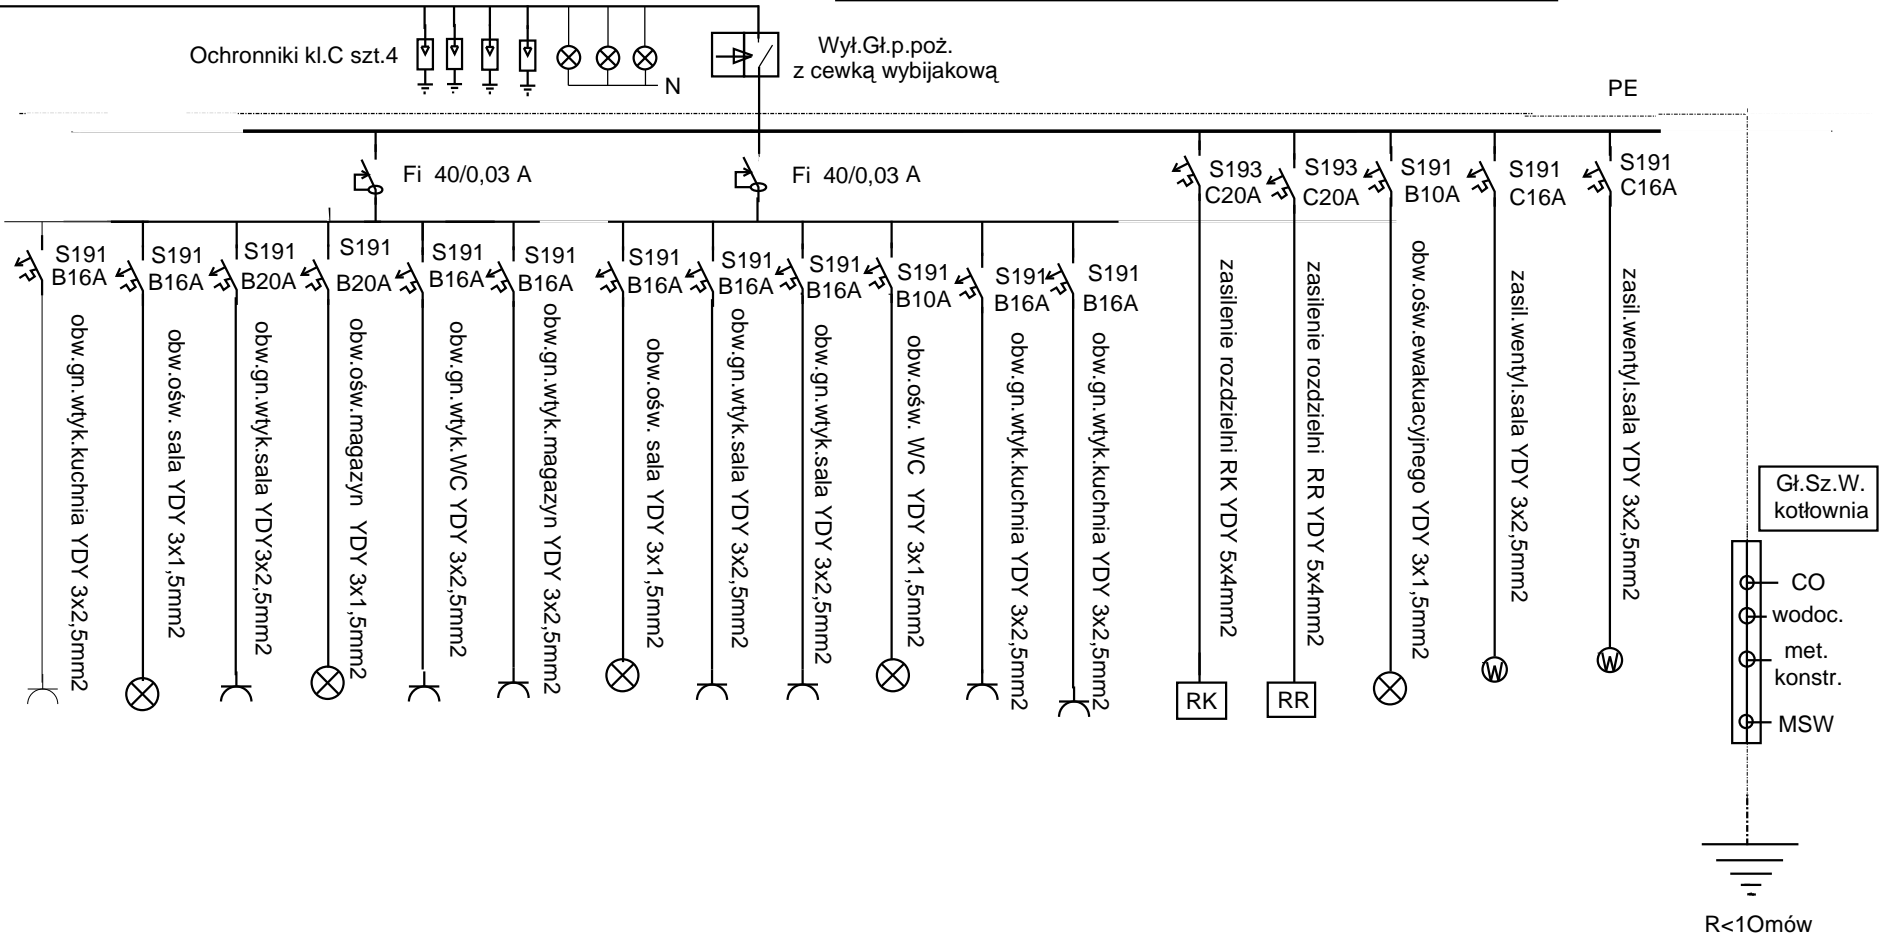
Ochronniki kl.C szt.4

N

Wył.Gł.p.poż.
z cewką wybijakową

PE

Fi 40/0,03 A

Fi 40/0,03 A

S193 C20A

S193 C20A

S191 B10A

S191 C16A

S191 C16A

S191 B16A

S191 B16A

S191 B20A

S191 B20A

S191 B16A

S191 B16A

S191 B16A

S191 B16A

S191 B16A

S191 B10A

S191 B16A

S191 B16A

obw.gn.wtyk.kuchnia YDY 3x2,5mm2

obw.ośw. sala YDY 3x1,5mm2

obw.gn.wtyk.sala YDY3x2,5mm2

obw.ośw.magazyn YDY 3x1,5mm2

obw.gn.wtyk.WC YDY 3x2,5mm2

obw.gn.wtyk.magazyn YDY 3x2,5mm2

obw.ośw. sala YDY 3x1,5mm2

obw.gn.wtyk.sala YDY 3x2,5mm2

obw.gn.wtyk.sala YDY 3x2,5mm2

obw.ośw. WC YDY 3x1,5mm2

obw.gn.wtyk.kuchnia YDY 3x2,5mm2

obw.gn.wtyk.kuchnia YDY 3x2,5mm2

zasilenie rozdzielni RK YDY 5x4mm2

zasilenie rozdzielni RR YDY 5x4mm2

obw.ośw.ewakuacyjnego YDY 3x1,5mm2

zasil.wentyl.sala YDY 3x2,5mm2

zasil.wentyl.sala YDY 3x2,5mm2

RK

RR

W

W

Gł.Sz.W.
kotłownia

CO

wodoc.

met.
konstr.

MSW

R<1Omów